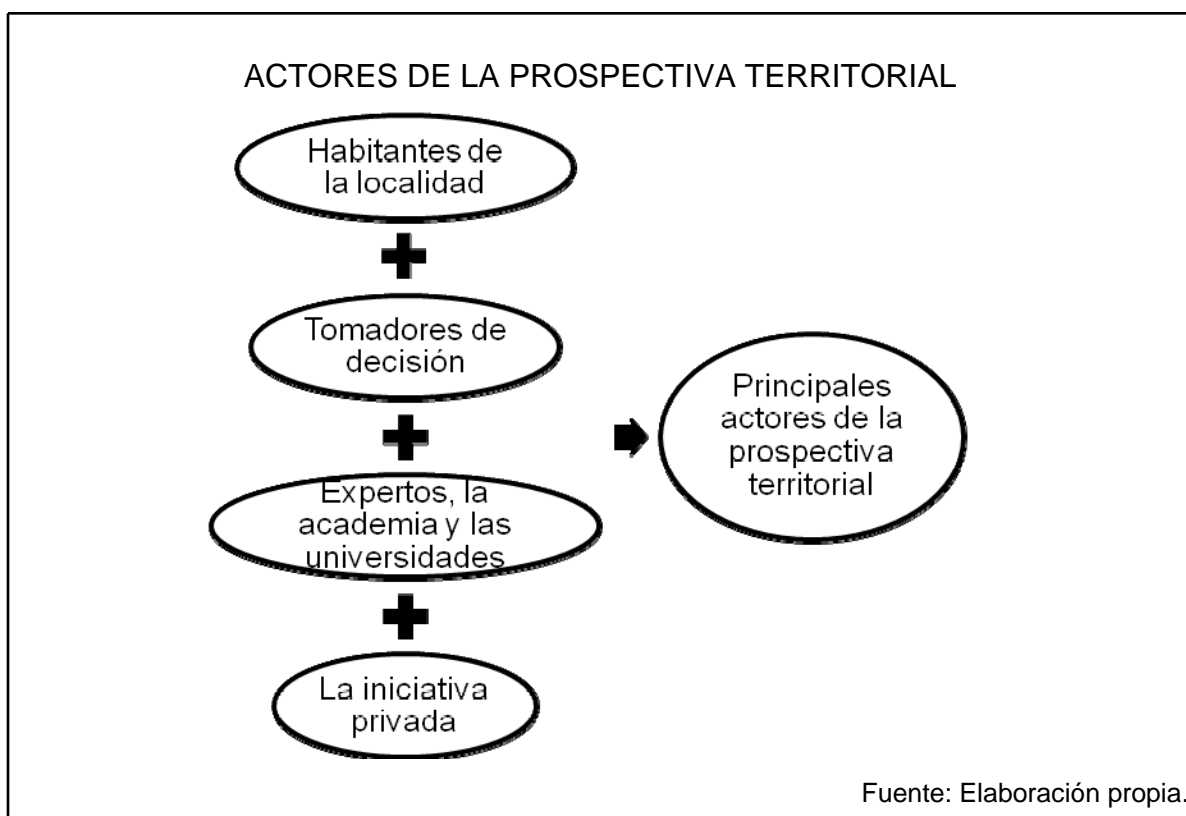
ACTORES DE LA PROSPECTIVA TERRITORIAL

Habitantes de la localidad

Tomadores de decisión

Expertos, la academia y las universidades

La iniciativa privada

Principales actores de la prospectiva territorial

Fuente: Elaboración propia.